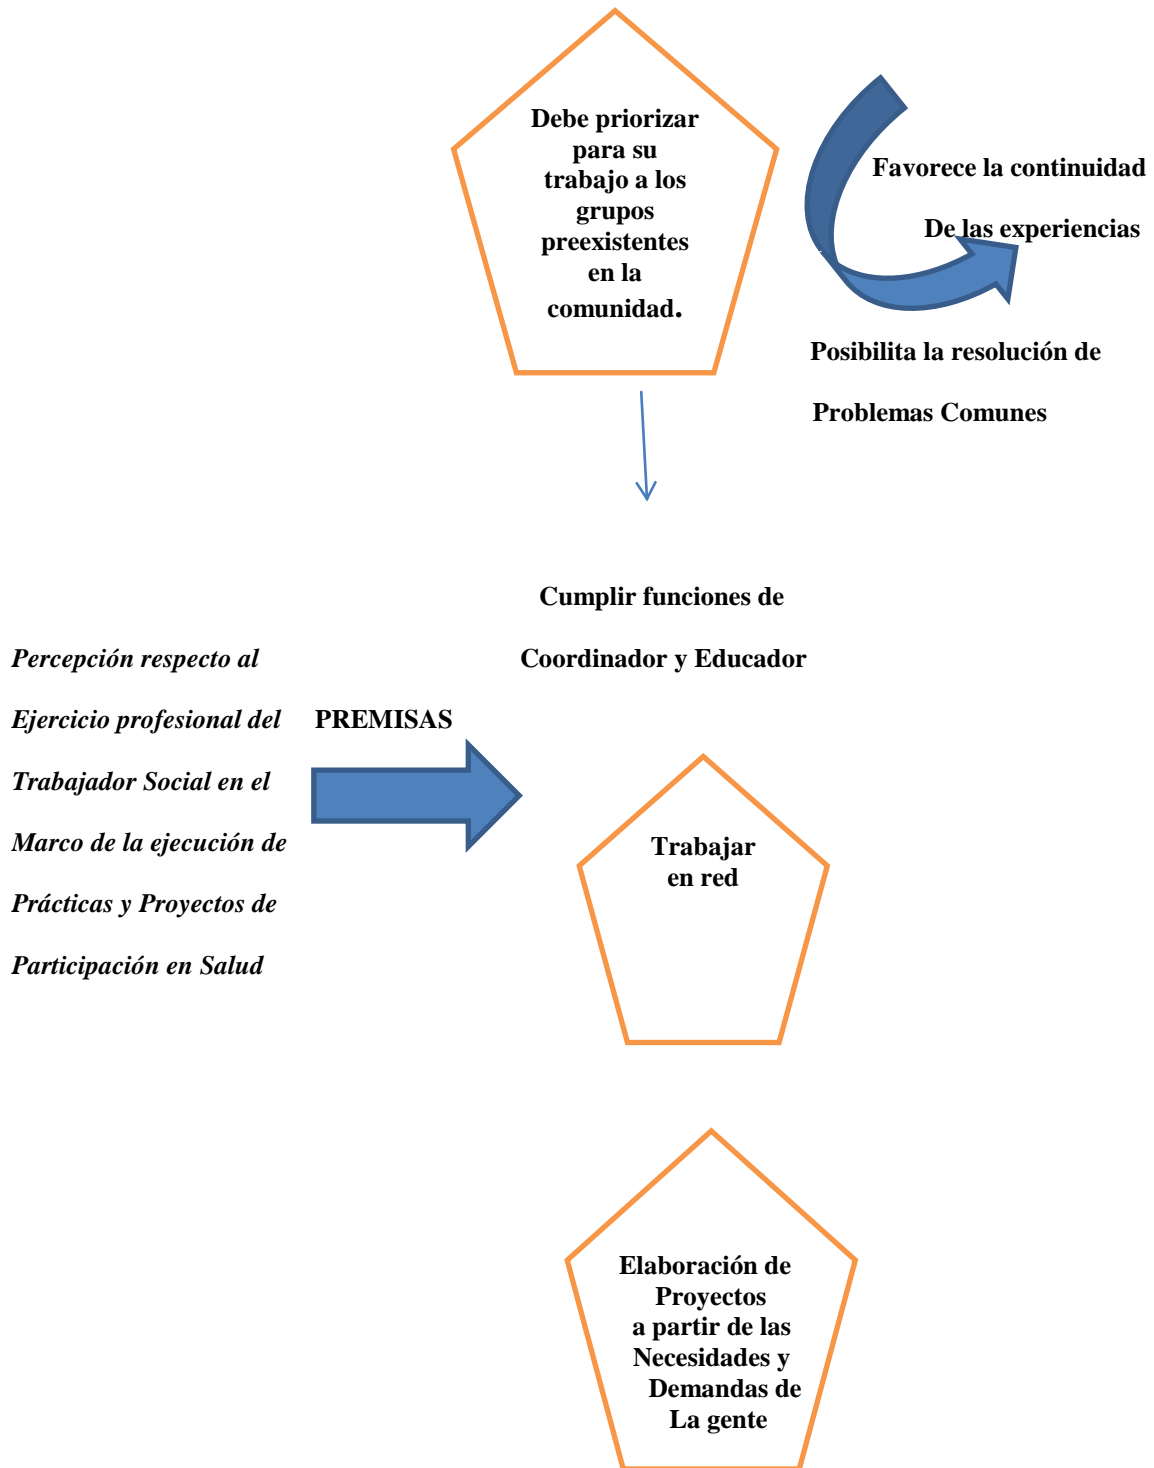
Debe priorizar para su trabajo a los grupos preexistentes en la comunidad.

Favorece la continuidad

De las experiencias

Posibilita la resolución de

Problemas Comunes

Cumplir funciones de

Coordinador y Educador

*Percepción respecto al Ejercicio profesional del Trabajador Social en el Marco de la ejecución de Prácticas y Proyectos de Participación en Salud*

PREMISAS

Trabajar en red

Elaboración de Proyectos a partir de las Necesidades y Demandas de La gente